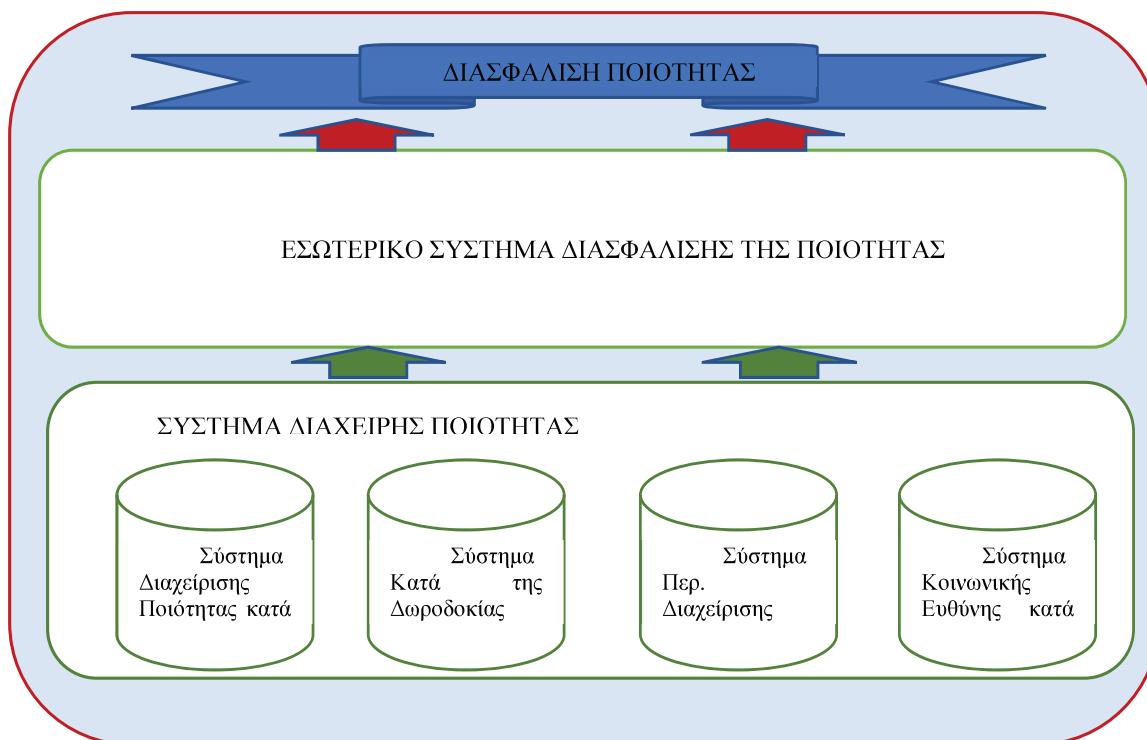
ΔΙΑΣΦΑΛΙΣΗ ΠΟΙΟΤΗΤΑΣ

ΕΣΩΤΕΡΙΚΟ ΣΥΣΤΗΜΑ ΔΙΑΣΦΑΛΙΣΗΣ ΤΗΣ ΠΟΙΟΤΗΤΑΣ

ΣΥΣΤΗΜΑ ΔΙΑΧΕΙΡΗΣ ΠΟΙΟΤΗΤΑΣ

Σύστημα Διαχείρισης Ποιότητας κατά

Σύστημα Κατά της Δωροδοκίας

Σύστημα Περ. Διαχείρισης

Σύστημα Κοινωνικής Ευθύνης κατά